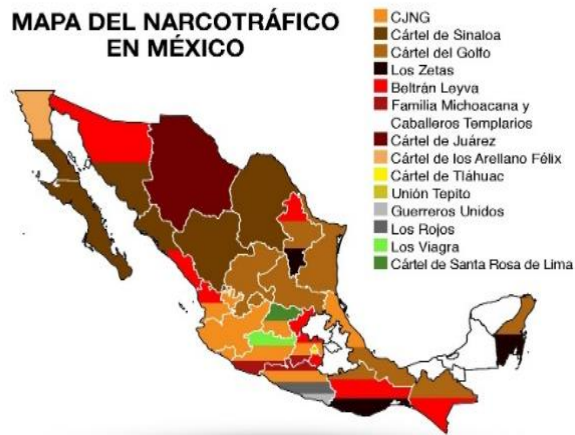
MAPA DEL NARCOTRÁFICO EN MÉXICO

CJNG
Cártel de Sinaloa
Cártel del Golfo
Los Zetas
Beltrán Leyva
Familia Michoacana y Caballeros Templarios
Cártel de Juárez
Cártel de los Arellano Félix
Cártel de Tláhuac
Unión Tepito
Guerreros Unidos
Los Rojos
Los Viagra
Cártel de Santa Rosa de Lima